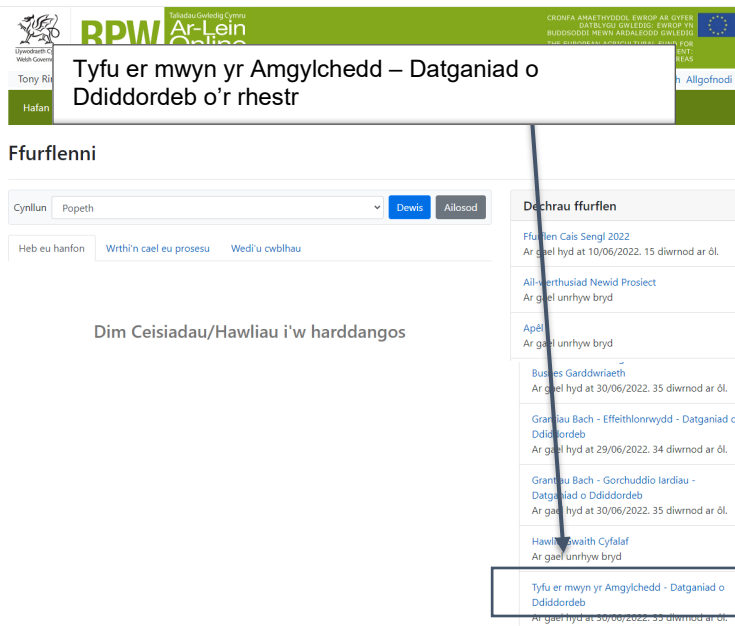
Llywodraeth Cymru Welsh Government

RPW

Taliadau Gwledig Cymru

Ar-Lein Online

CRONFA AMAETHYDDOL EWROP AR GYFER DATBLYGU GWLEDIG: EWROP YN BUDDSODDI MEWN ARDALOEDD GWLEDIG

THE EUROPEAN AGRICULTURAL FUND FOR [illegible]ENT: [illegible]REAS

Tony Ri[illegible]

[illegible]h Allgofnodi

Hafan

Tyfu er mwyn yr Amgylchedd – Datganiad o Ddiddordeb o'r rhestr

Ffurflenni

Cynllun Popeth Dewis Ailosod

Heb eu hanfon | Wrthi'n cael eu prosesu | Wedi'u cwblhau

Dim Ceisiadau/Hawliau i'w harddangos

Dechrau ffurflen

Ffurflen Cais Sengl 2022
Ar gael hyd at 10/06/2022. 15 diwrnod ar ôl.

Ail-werthusiad Newid Prosiect
Ar gael unrhyw bryd

Apêl
Ar gael unrhyw bryd

Busnes Garddwriaeth
Ar gael hyd at 30/06/2022. 35 diwrnod ar ôl.

Grantiau Bach - Effeithlonrwydd - Datganiad o Ddiddordeb
Ar gael hyd at 29/06/2022. 34 diwrnod ar ôl.

Grantiau Bach - Gorchuddio Iardiau - Datganiad o Ddiddordeb
Ar gael hyd at 30/06/2022. 35 diwrnod ar ôl.

Hawlio Gwaith Cyfalaf
Ar gael unrhyw bryd

Tyfu er mwyn yr Amgylchedd - Datganiad o Ddiddordeb
Ar gael hyd at 30/06/2022. 35 diwrnod ar ôl.